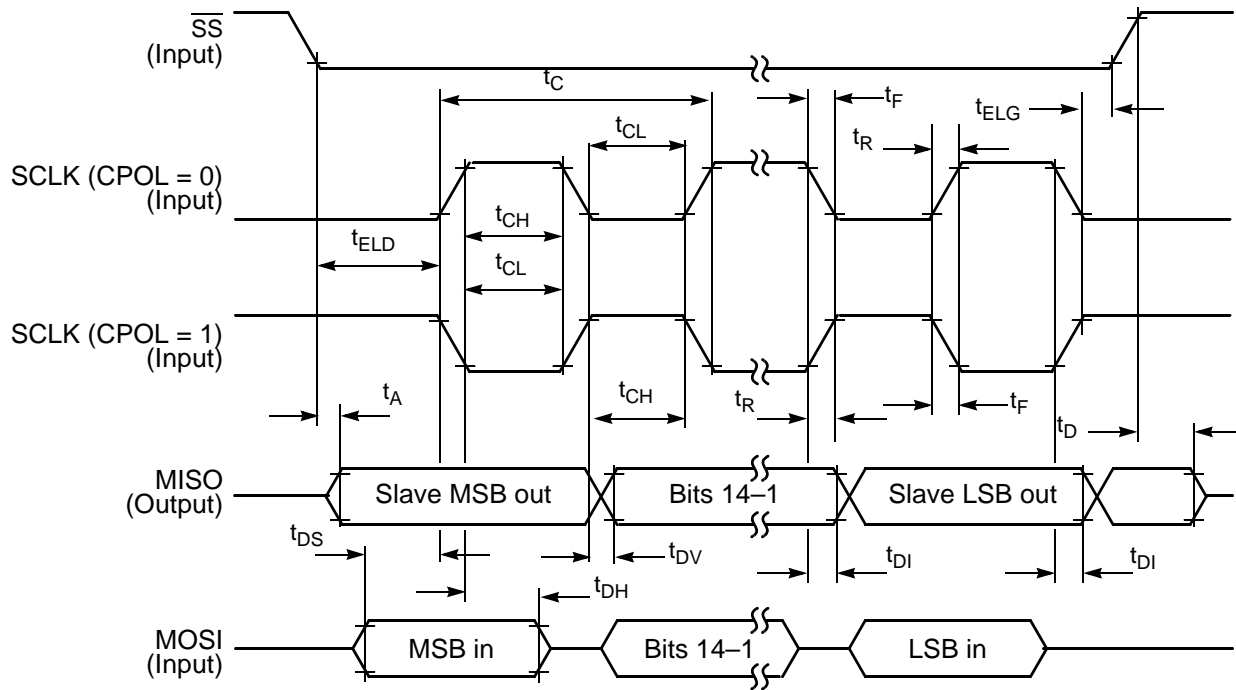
$\overline{SS}$
(Input)

$t_C$

$t_F$

$t_{ELG}$

$t_{CL}$

$t_R$

SCLK (CPOL = 0)
(Input)

$t_{CH}$

$t_{ELD}$

$t_{CL}$

SCLK (CPOL = 1)
(Input)

$t_A$

$t_{CH}$

$t_R$

$t_F$

$t_D$

MISO
(Output)

Slave MSB out

Bits 14–1

Slave LSB out

$t_{DS}$

$t_{DV}$

$t_{DI}$

$t_{DI}$

$t_{DH}$

MOSI
(Input)

MSB in

Bits 14–1

LSB in